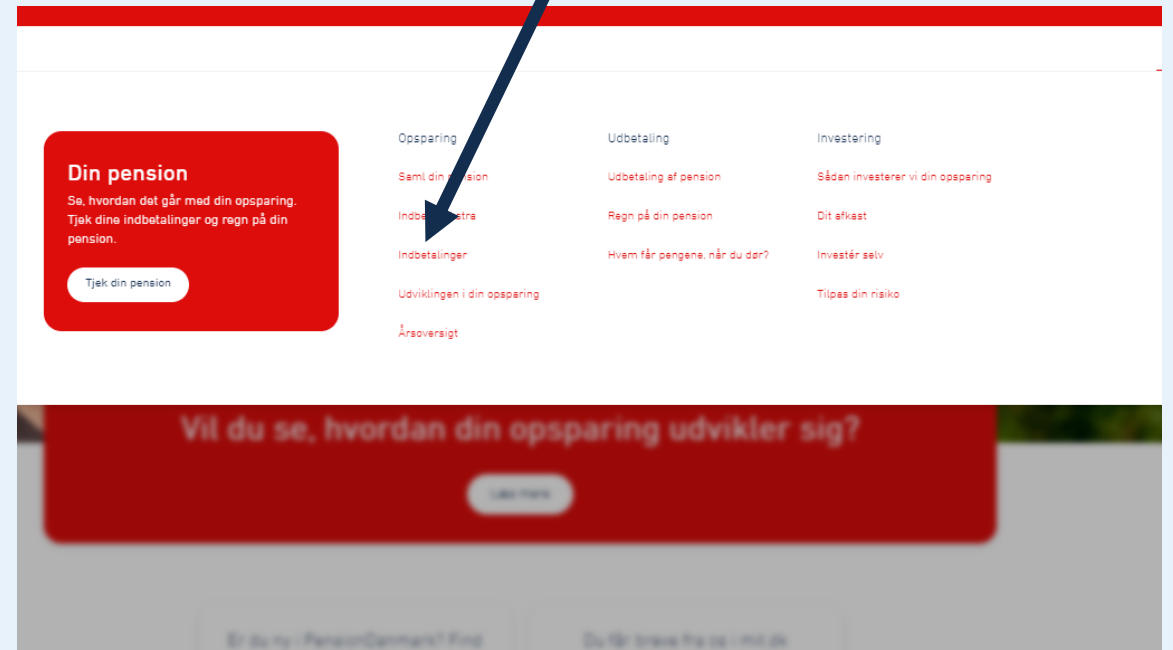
Din pension

Se, hvordan det går med din opsparing. Tjek dine indbetalinger og regn på din pension.

Tjek din pension

Opsparing

Saml din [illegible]ension

Indbe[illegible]tra

Indbetalinger

Udviklingen i din opsparing

Årsoversigt

Udbetaling

Udbetaling af pension

Regn på din pension

Hvem får pengene, når du dør?

Investering

Sådan investerer vi din opsparing

Dit afkast

Investér selv

Tilpas din risiko

Vil du se, hvordan din opsparing udvikler sig?

Læs mere

Er du ny i PensionDanmark? Find

Du får breve fra os i mit.dk